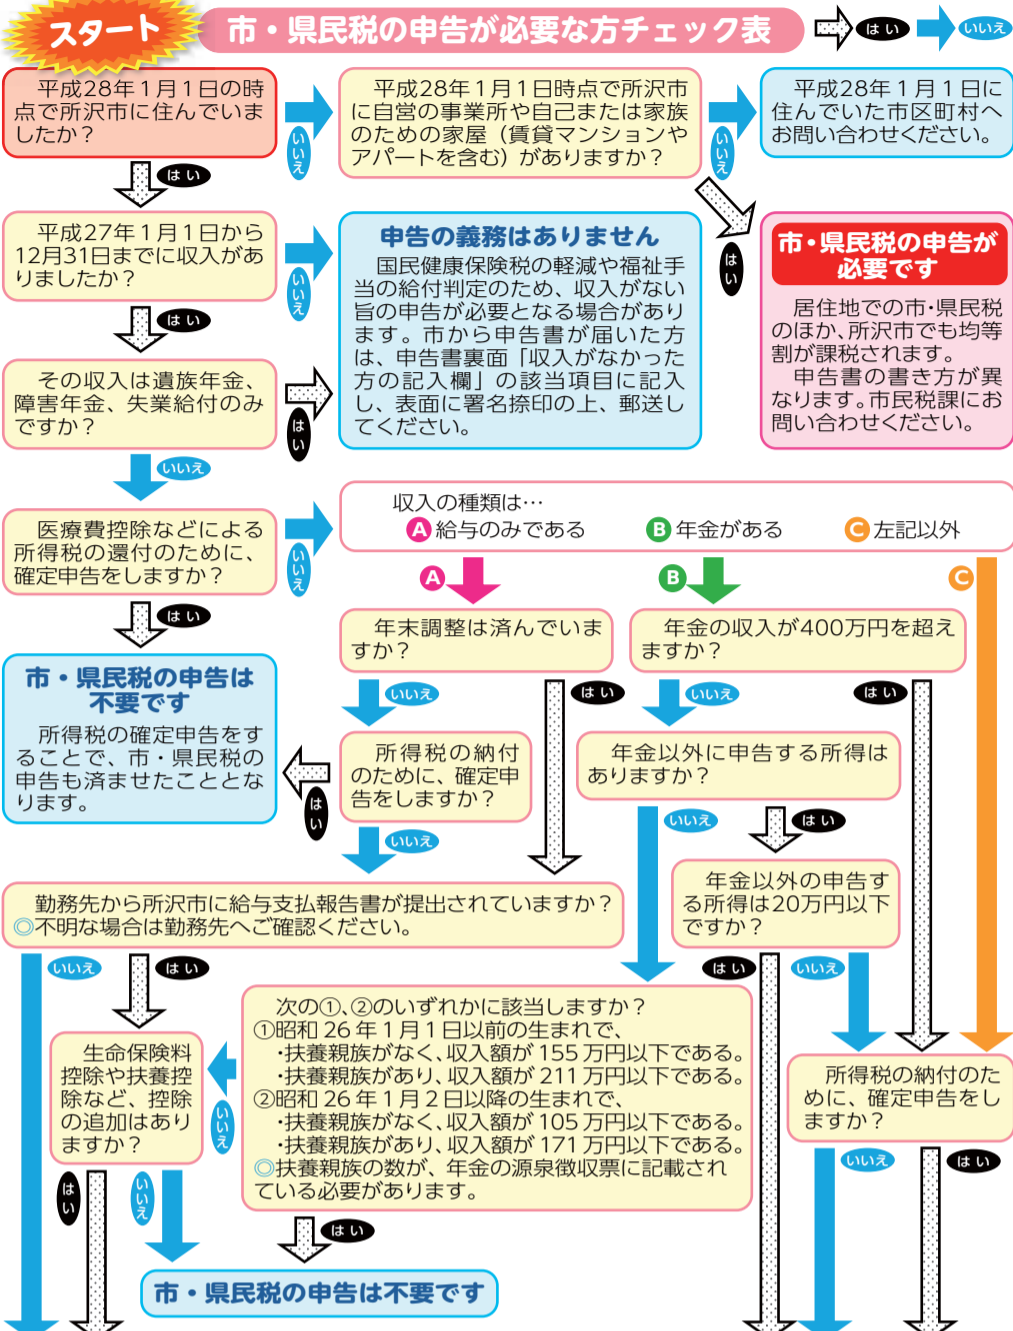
スタート

市・県民税の申告が必要な方チェック表

はい　いいえ

平成28年1月1日の時点で所沢市に住んでいましたか？

いいえ

平成28年1月1日時点で所沢市に自営の事業所や自己または家族のための家屋（賃貸マンションやアパートを含む）がありますか？

いいえ

平成28年1月1日に住んでいた市区町村へお問い合わせください。

はい

平成27年1月1日から12月31日までに収入がありましたか？

いいえ

申告の義務はありません

国民健康保険税の軽減や福祉手当の給付判定のため、収入がない旨の申告が必要となる場合があります。市から申告書が届いた方は、申告書裏面「収入がなかった方の記入欄」の該当項目に記入し、表面に署名捺印の上、郵送してください。

はい

市・県民税の申告が必要です

居住地での市・県民税のほか、所沢市でも均等割が課税されます。
申告書の書き方が異なります。市民税課にお問い合わせください。

はい

その収入は遺族年金、障害年金、失業給付のみですか？

はい

いいえ

医療費控除などによる所得税の還付のために、確定申告をしますか？

いいえ

収入の種類は…
A 給与のみである　B 年金がある　C 左記以外

はい

A　B　C

年末調整は済んでいますか？

年金の収入が400万円を超えますか？

市・県民税の申告は不要です

所得税の確定申告をすることで、市・県民税の申告も済ませたこととなります。

いいえ　はい　いいえ　はい

所得税の納付のために、確定申告をしますか？

年金以外に申告する所得はありますか？

はい

いいえ

いいえ　はい

勤務先から所沢市に給与支払報告書が提出されていますか？
◎不明な場合は勤務先へご確認ください。

年金以外の申告する所得は20万円以下ですか？

いいえ　はい　はい　いいえ

次の①、②のいずれかに該当しますか？
①昭和26年1月1日以前の生まれで、
・扶養親族がなく、収入額が155万円以下である。
・扶養親族があり、収入額が211万円以下である。
②昭和26年1月2日以降の生まれで、
・扶養親族がなく、収入額が105万円以下である。
・扶養親族があり、収入額が171万円以下である。
◎扶養親族の数が、年金の源泉徴収票に記載されている必要があります。

生命保険料控除や扶養控除など、控除の追加はありますか？

いいえ

所得税の納付のために、確定申告をしますか？

はい　いいえ

いいえ　はい

はい

市・県民税の申告は不要です